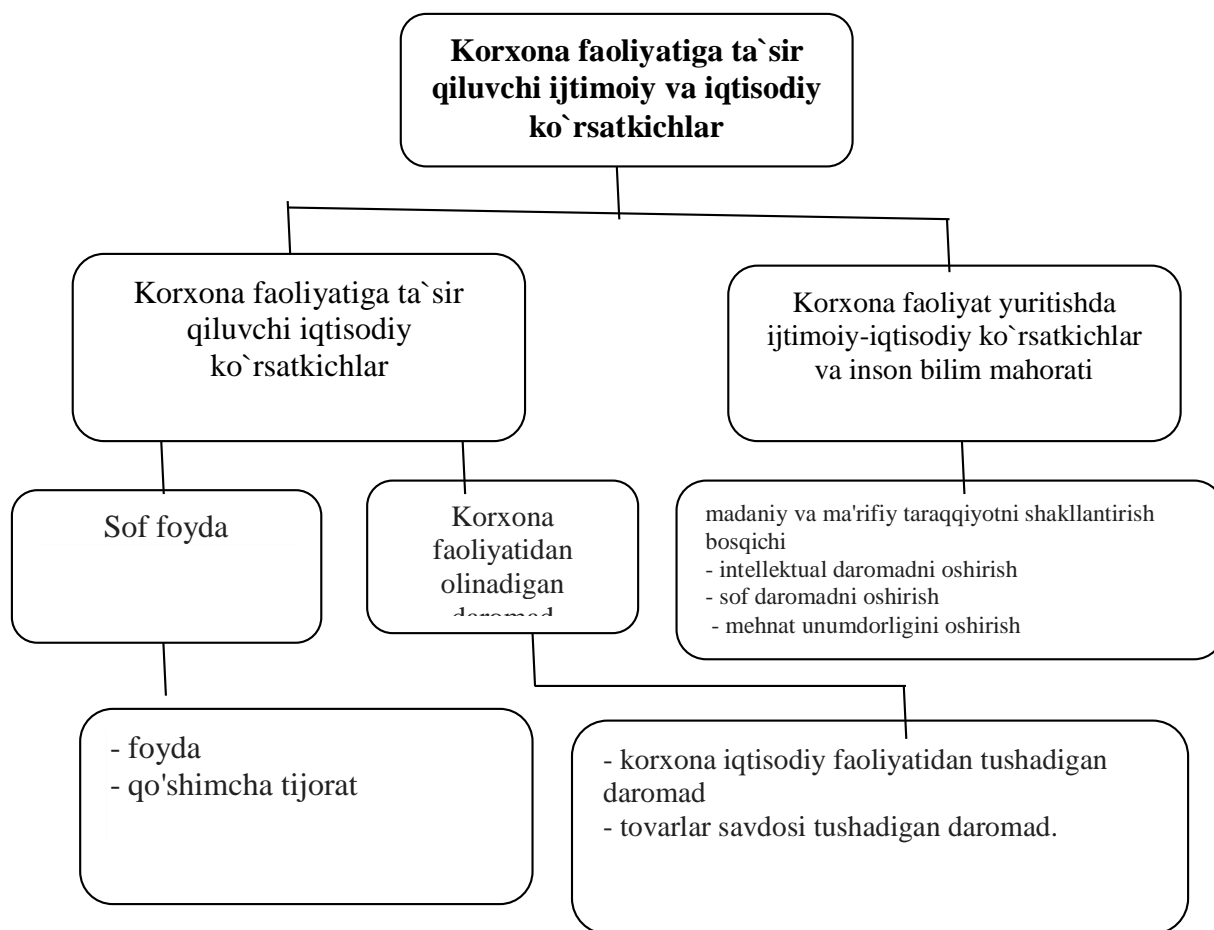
**Korxona faoliyatiga ta`sir qiluvchi ijtimoiy va iqtisodiy ko`rsatkichlar**

Korxona faoliyatiga ta`sir qiluvchi iqtisodiy ko`rsatkichlar

Korxona faoliyat yuritishda ijtimoiy-iqtisodiy ko`rsatkichlar va inson bilim mahorati

Sof foyda

Korxona faoliyatidan olinadigan daromad

madaniy va ma'rifiy taraqqiyotni shakllantirish bosqichi
- intellektual daromadni oshirish
- sof daromadni oshirish
- mehnat unumdorligini oshirish

- foyda
- qo'shimcha tijorat

- korxona iqtisodiy faoliyatidan tushadigan daromad
- tovarlar savdosi tushadigan daromad.